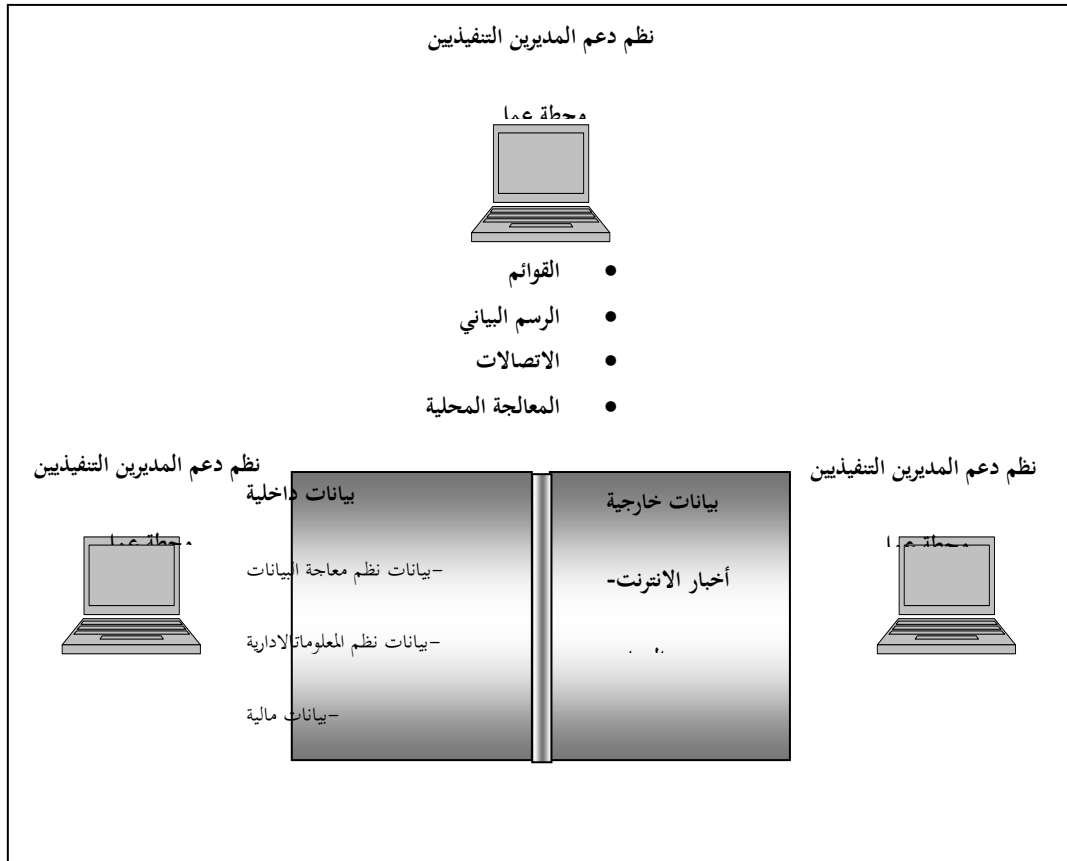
نظم دعم المديرين التنفيذيين

محطة عمل

- القوائم
- الرسم البياني
- الاتصالات
- المعالجة المحلية

نظم دعم المديرين التنفيذيين

محطة عمل

بيانات داخلية

-بيانات نظم معاجة البيانات

-بيانات نظم المعلوماتالادارية

-بيانات مالية

بيانات خارجية

أخبار الانترنت-

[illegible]

نظم دعم المديرين التنفيذيين

محطة عمل